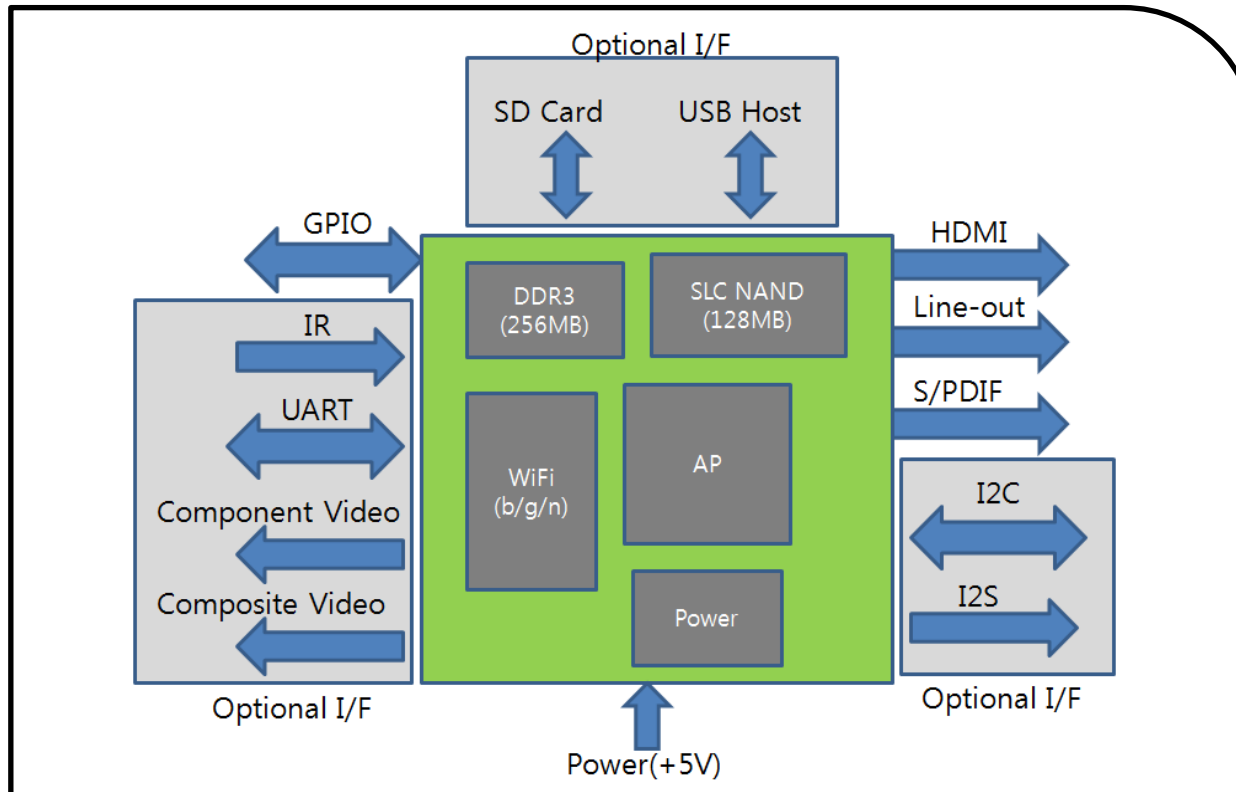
Optional I/F

SD Card

USB Host

GPIO

HDMI

DDR3
(256MB)

SLC NAND
(128MB)

Line-out

IR

UART

S/PDIF

WiFi
(b/g/n)

AP

I2C

Component Video

Composite Video

I2S

Power

Optional I/F

Optional I/F

Power(+5V)